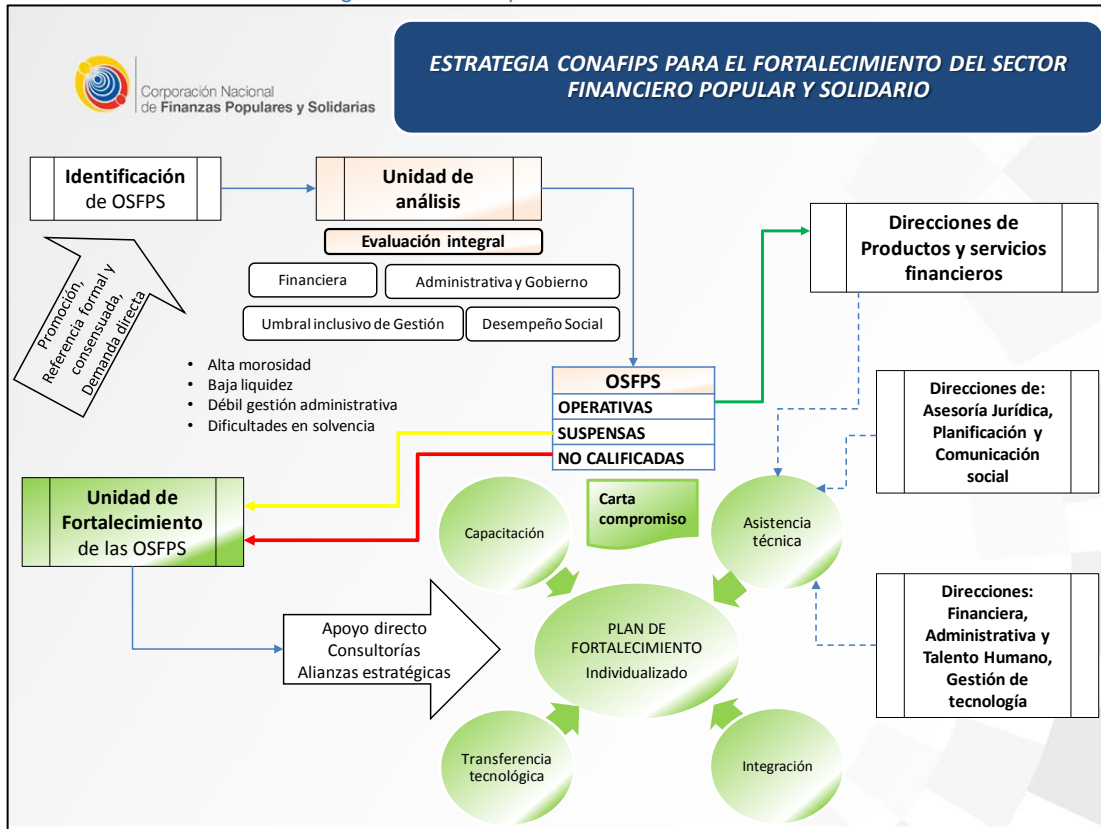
Corporación Nacional de Finanzas Populares y Solidarias

ESTRATEGIA CONAFIPS PARA EL FORTALECIMIENTO DEL SECTOR FINANCIERO POPULAR Y SOLIDARIO

Identificación de OSFPS

Unidad de análisis

Evaluación integral

Financiera

Administrativa y Gobierno

Umbral inclusivo de Gestión

Desempeño Social

Promoción, Referencia formal y consensuada, Demanda directa

Direcciones de Productos y servicios financieros

- Alta morosidad
- Baja liquidez
- Débil gestión administrativa
- Dificultades en solvencia

OSFPS
OPERATIVAS
SUSPENSAS
NO CALIFICADAS

Direcciones de: Asesoría Jurídica, Planificación y Comunicación social

Unidad de Fortalecimiento de las OSFPS

Carta compromiso

Capacitación

Asistencia técnica

Apoyo directo
Consultorías
Alianzas estratégicas

PLAN DE FORTALECIMIENTO
Individualizado

Direcciones: Financiera, Administrativa y Talento Humano, Gestión de tecnología

Transferencia tecnológica

Integración